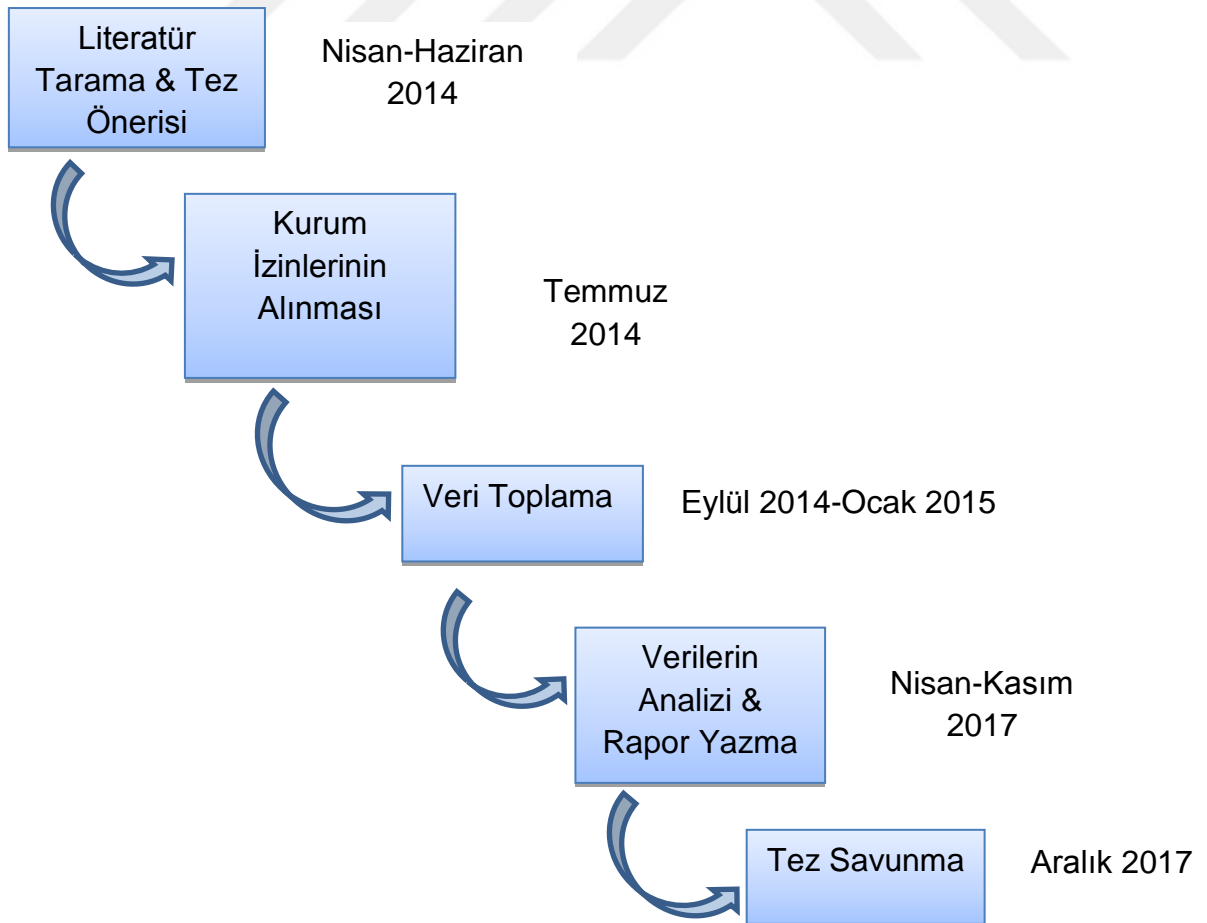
Literatür Tarama & Tez Önerisi

Nisan-Haziran 2014

Kurum İzinlerinin Alınması

Temmuz 2014

Veri Toplama

Eylül 2014-Ocak 2015

Verilerin Analizi & Rapor Yazma

Nisan-Kasım 2017

Tez Savunma

Aralık 2017